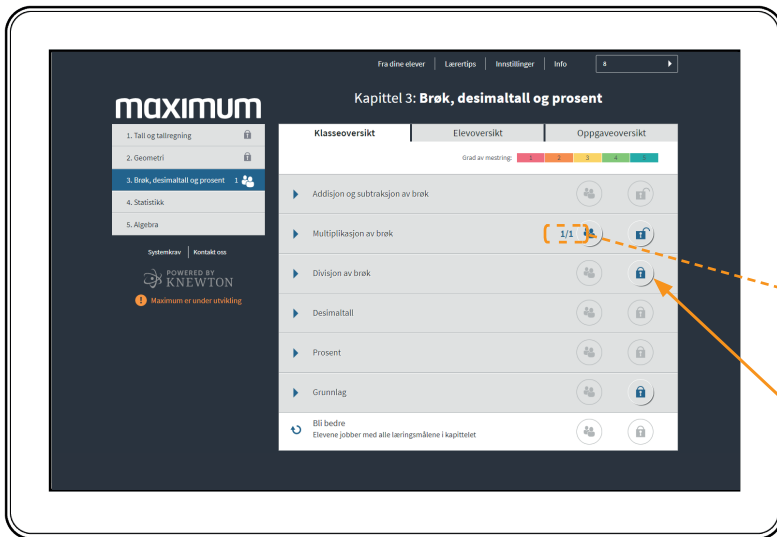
Fra dine elever | Lærertips | Innstillinger | Info | 8

maximum

Kapittel 3: Brøk, desimaltall og prosent

1. Tall og tallregning
2. Geometri
3. Brøk, desimaltall og prosent 1
4. Statistikk
5. Algebra

Systemkrav | Kontakt oss

POWERED BY KNEWTON

Maximum er under utvikling

Klasseoversikt | Elevoversikt | Oppgaveoversikt

Grad av mestring: 1 2 3 4 5

Addisjon og subtraksjon av brøk

Multiplikasjon av brøk 1/1

Divisjon av brøk

Desimaltall

Prosent

Grunnlag

Bli bedre
Elevene jobber med alle læringsmålene i kapittelet